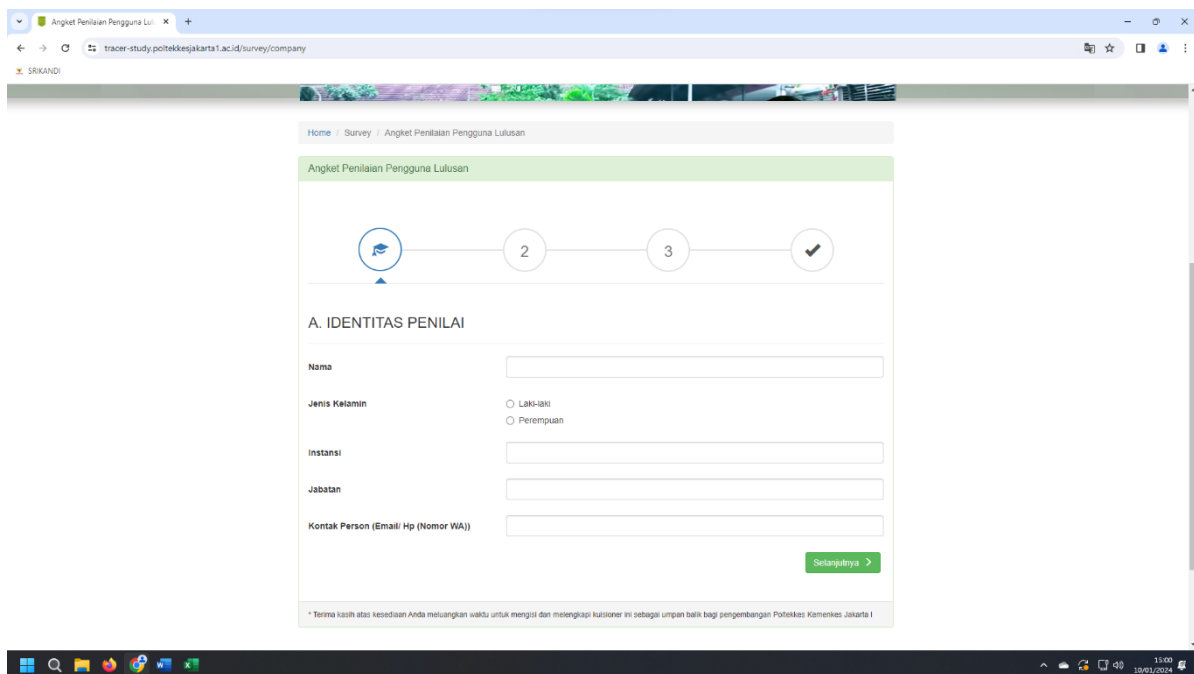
Angket Penilaian Pengguna Lul ×

tracer-study.poltekkesjakarta1.ac.id/survey/company

SRIKANDI

Home / Survey / Angket Penilaian Pengguna Lulusan

Angket Penilaian Pengguna Lulusan

2

3

A. IDENTITAS PENILAI

Nama

Jenis Kelamin

Laki-laki

Perempuan

Instansi

Jabatan

Kontak Person (Email/ Hp (Nomor WA))

Selanjutnya

* Terima kasih atas kesediaan Anda meluangkan waktu untuk mengisi dan melengkapi kuisioner ini sebagai umpan balik bagi pengembangan Poltekkes Kemenkes Jakarta I

15:00
10/01/2024